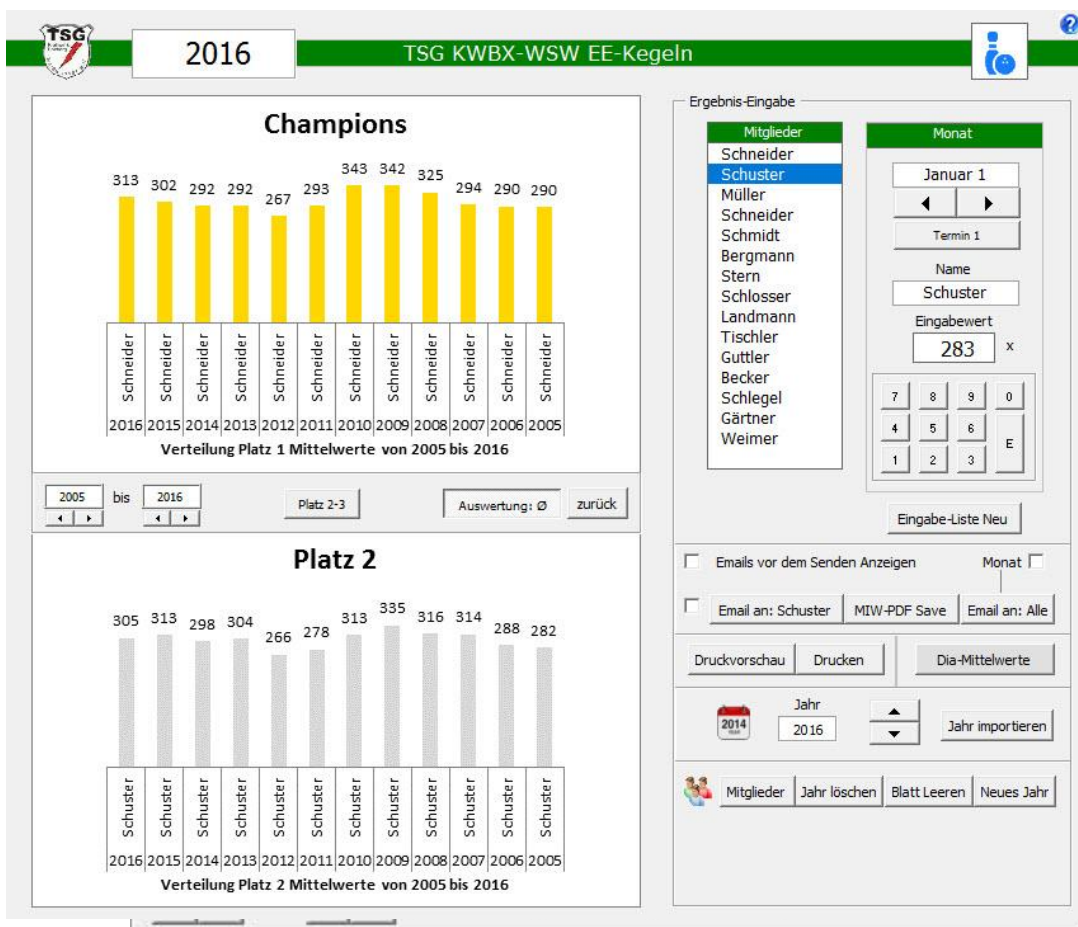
TSG

2016

TSG KWBX-WSW EE-Kegeln

?

Champions

| 313 | 302 | 292 | 292 | 267 | 293 | 343 | 342 | 325 | 294 | 290 | 290 |
|---|---|---|---|---|---|---|---|---|---|---|---|
| Schneider | Schneider | Schneider | Schneider | Schneider | Schneider | Schneider | Schneider | Schneider | Schneider | Schneider | Schneider |
| 2016 | 2015 | 2014 | 2013 | 2012 | 2011 | 2010 | 2009 | 2008 | 2007 | 2006 | 2005 |

Verteilung Platz 1 Mittelwerte von 2005 bis 2016

2005 bis 2016

Platz 2-3

Auswertung: Ø

zurück

Platz 2

| 305 | 313 | 298 | 304 | 266 | 278 | 313 | 335 | 316 | 314 | 288 | 282 |
|---|---|---|---|---|---|---|---|---|---|---|---|
| Schuster | Schuster | Schuster | Schuster | Schuster | Schuster | Schuster | Schuster | Schuster | Schuster | Schuster | Schuster |
| 2016 | 2015 | 2014 | 2013 | 2012 | 2011 | 2010 | 2009 | 2008 | 2007 | 2006 | 2005 |

Verteilung Platz 2 Mittelwerte von 2005 bis 2016

Ergebnis-Eingabe

Mitglieder

Schneider
Schuster
Müller
Schneider
Schmidt
Bergmann
Stern
Schlosser
Landmann
Tischler
Guttler
Becker
Schlegel
Gärtner
Weimer

Monat

Januar 1

Termin 1

Name

Schuster

Eingabewert

283

x

7 8 9 0
4 5 6
1 2 3
E

Eingabe-Liste Neu

Emails vor dem Senden Anzeigen

Monat

Email an: Schuster

MIW-PDF Save

Email an: Alle

Druckvorschau

Drucken

Dia-Mittelwerte

Jahr

2014

2016

Jahr importieren

Mitglieder

Jahr löschen

Blatt Leeren

Neues Jahr